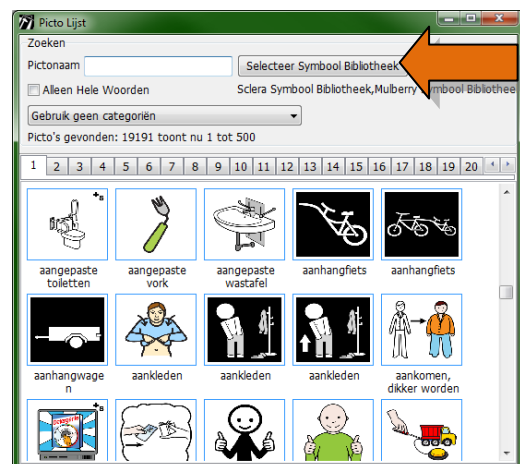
Picto Lijst

Zoeken

Pictonaam

Selecteer Symbool Bibliotheek

Alleen Hele Woorden

Sclera Symbool Bibliotheek,Mulberry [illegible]mbool Bibliothee

Gebruik geen categoriën

Picto's gevonden: 19191 toont nu 1 tot 500

1 2 3 4 5 6 7 8 9 10 11 12 13 14 15 16 17 18 19 20

aangepaste toiletten

aangepaste vork

aangepaste wastafel

aanhangfiets

aanhangfiets

aanhangwagen

aankleden

aankleden

aankleden

aankomen, dikker worden